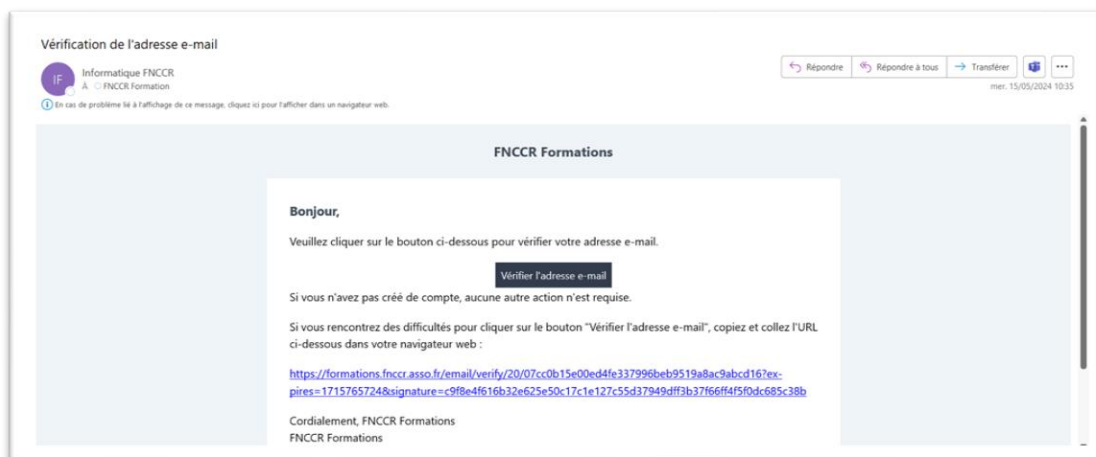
Vérification de l'adresse e-mail

IF

Informatique FNCCR
À FNCCR Formation

Répondre | Répondre à tous | Transférer | ...

mer. 15/05/2024 10:35

En cas de problème lié à l'affichage de ce message, cliquez ici pour l'afficher dans un navigateur web.

FNCCR Formations

Bonjour,

Veuillez cliquer sur le bouton ci-dessous pour vérifier votre adresse e-mail.

Vérifier l'adresse e-mail

Si vous n'avez pas créé de compte, aucune autre action n'est requise.

Si vous rencontrez des difficultés pour cliquer sur le bouton "Vérifier l'adresse e-mail", copiez et collez l'URL ci-dessous dans votre navigateur web :

https://formations.fnccr.asso.fr/email/verify/20/07cc0b15e00ed4fe337996beb9519a8ac9abcd16?expires=1715765724&signature=c9f8e4f616b32e625e50c17c1e127c55d37949dff3b37f66ff4f5f0dc685c38b

Cordialement, FNCCR Formations
FNCCR Formations